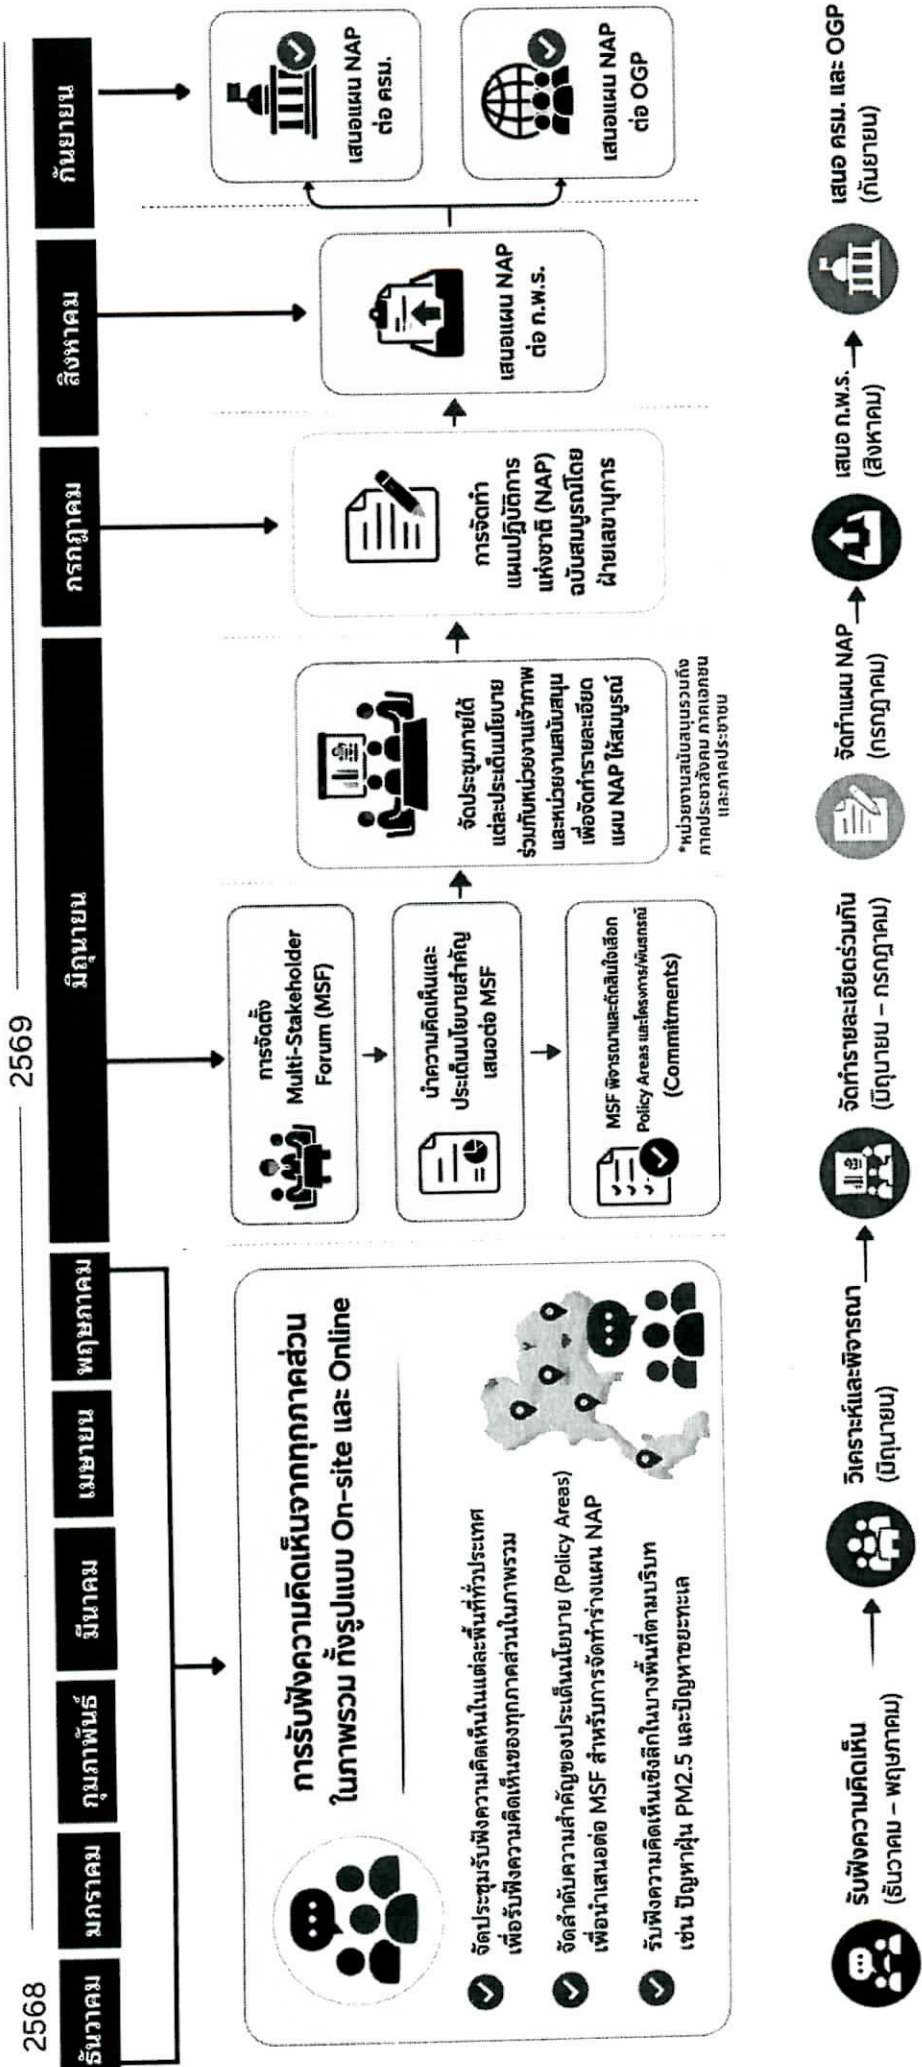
2568

ธันวาคม

มกราคม

กุมภาพันธ์

มีนาคม

เมษายน

พฤษภาคม

2569

มิถุนายน

กรกฎาคม

สิงหาคม

กันยายน

การรับฟังความคิดเห็นจากทุกภาคส่วน ในภาพรวม ทั้งรูปแบบ On-site และ Online

จัดประชุมรับฟังความคิดเห็นในแต่ละพื้นที่ทั่วประเทศ เพื่อรับฟังความคิดเห็นของทุกภาคส่วนในภาพรวม

จัดลำดับความสำคัญของประเด็นนโยบาย (Policy Areas) เพื่อนำเสนอต่อ MSF สำหรับการจัดทำร่างแผน NAP

รับฟังความคิดเห็นเชิงลึกในบางพื้นที่ตามบริบท เช่น ปัญหาฝุ่น PM2.5 และปัญหาขยะทะเล

การจัดตั้ง Multi-Stakeholder Forum (MSF)

นำความคิดเห็นและประเด็นนโยบายสำคัญ เสนอต่อ MSF

MSF พิจารณาและตัดสินใจเลือก Policy Areas และโครงการ/พันธกรณี (Commitments)

จัดประชุมภายใต้แต่ละประเด็นนโยบาย ร่วมกับหน่วยงานเจ้าภาพและหน่วยงานสนับสนุน เพื่อจัดทำรายละเอียดแผน NAP ให้สมบูรณ์

*หน่วยงานสนับสนุนรวมถึงภาคประชาสังคม ภาคเอกชน และภาคประชาชน

การจัดทำแผนปฏิบัติการแห่งชาติ (NAP) ฉบับสมบูรณ์โดยฝ่ายเลขานุการ

เสนอแผน NAP ต่อ ก.พ.ร.

เสนอแผน NAP ต่อ ครม.

เสนอแผน NAP ต่อ OGP

รับฟังความคิดเห็น (ธันวาคม – พฤษภาคม)

วิเคราะห์และพิจารณา (มิถุนายน)

จัดทำรายละเอียดร่วมกัน (มิถุนายน – กรกฎาคม)

จัดทำแผน NAP (กรกฎาคม)

เสนอ ก.พ.ร. (สิงหาคม)

เสนอ ครม. และ OGP (กันยายน)